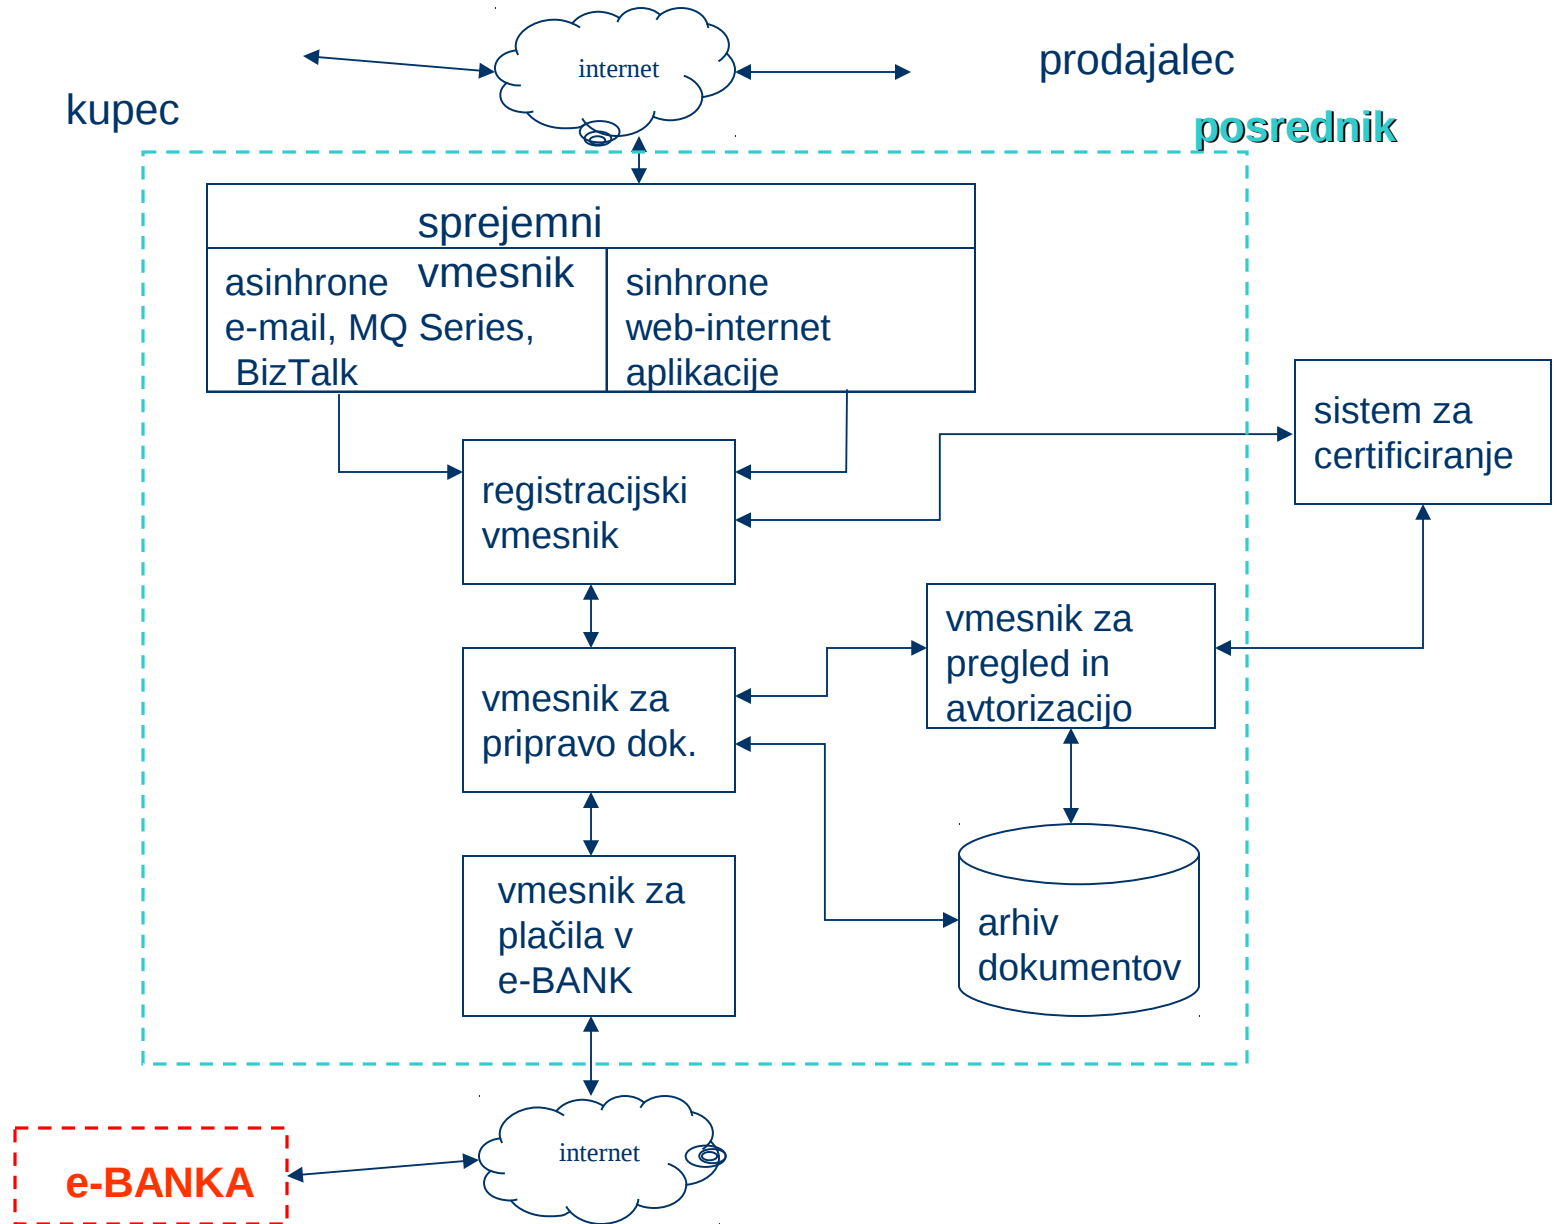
internet

prodajalec

kupec

posrednik

sprejemni vmesnik

asinhrone e-mail, MQ Series, BizTalk

sinhrone web-internet aplikacije

registracijski vmesnik

sistem za certificiranje

vmesnik za pregled in avtorizacijo

vmesnik za pripravo dok.

vmesnik za plačila v e-BANK

arhiv dokumentov

internet

e-BANKA